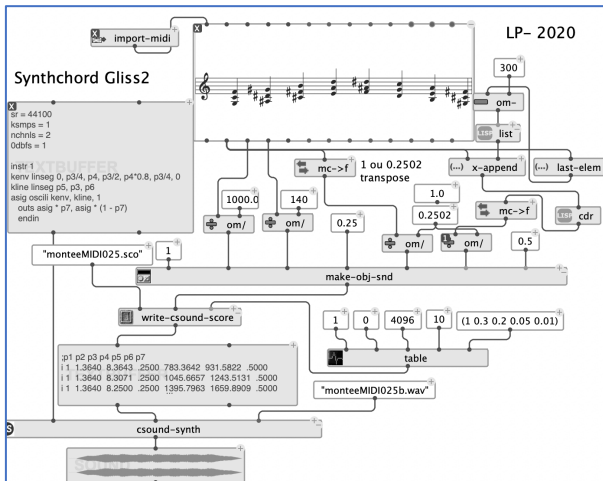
import-midi

LP- 2020

Synthchord Gliss2

sr = 44100
ksmps = 1
nchnls = 2
0dbfs = 1

instr 1
kenv linseg 0, p3/4, p4, p3/2, p4*0.8, p3/4, 0
kline linseg p5, p3, p6
asig oscili kenv, kline, 1
outs asig * p7, asig * (1 - p7)
endin

TEXTBUFFER

300

om-

list

mc->f

1 ou 0.2502
transpose

x-append

last-elem

1000.0

140

om/

om/

0.25

1.0

0.2502

mc->f

om/

om/

cdr

0.5

"monteeMIDI025.sco"

1

make-obj-snd

write-csound-score

1

0

4096

10

(1 0.3 0.2 0.05 0.01)

table

;p1 p2 p3 p4 p5 p6 p7
i 1 1.3640 8.3643 .2500 783.3642 931.5822 .5000
i 1 1.3640 8.3071 .2500 1045.6657 1243.5131 .5000
i 1 1.3640 8.2500 .2500 1395.7963 1659.8909 .5000

"monteeMIDI025b.wav"

csound-synth